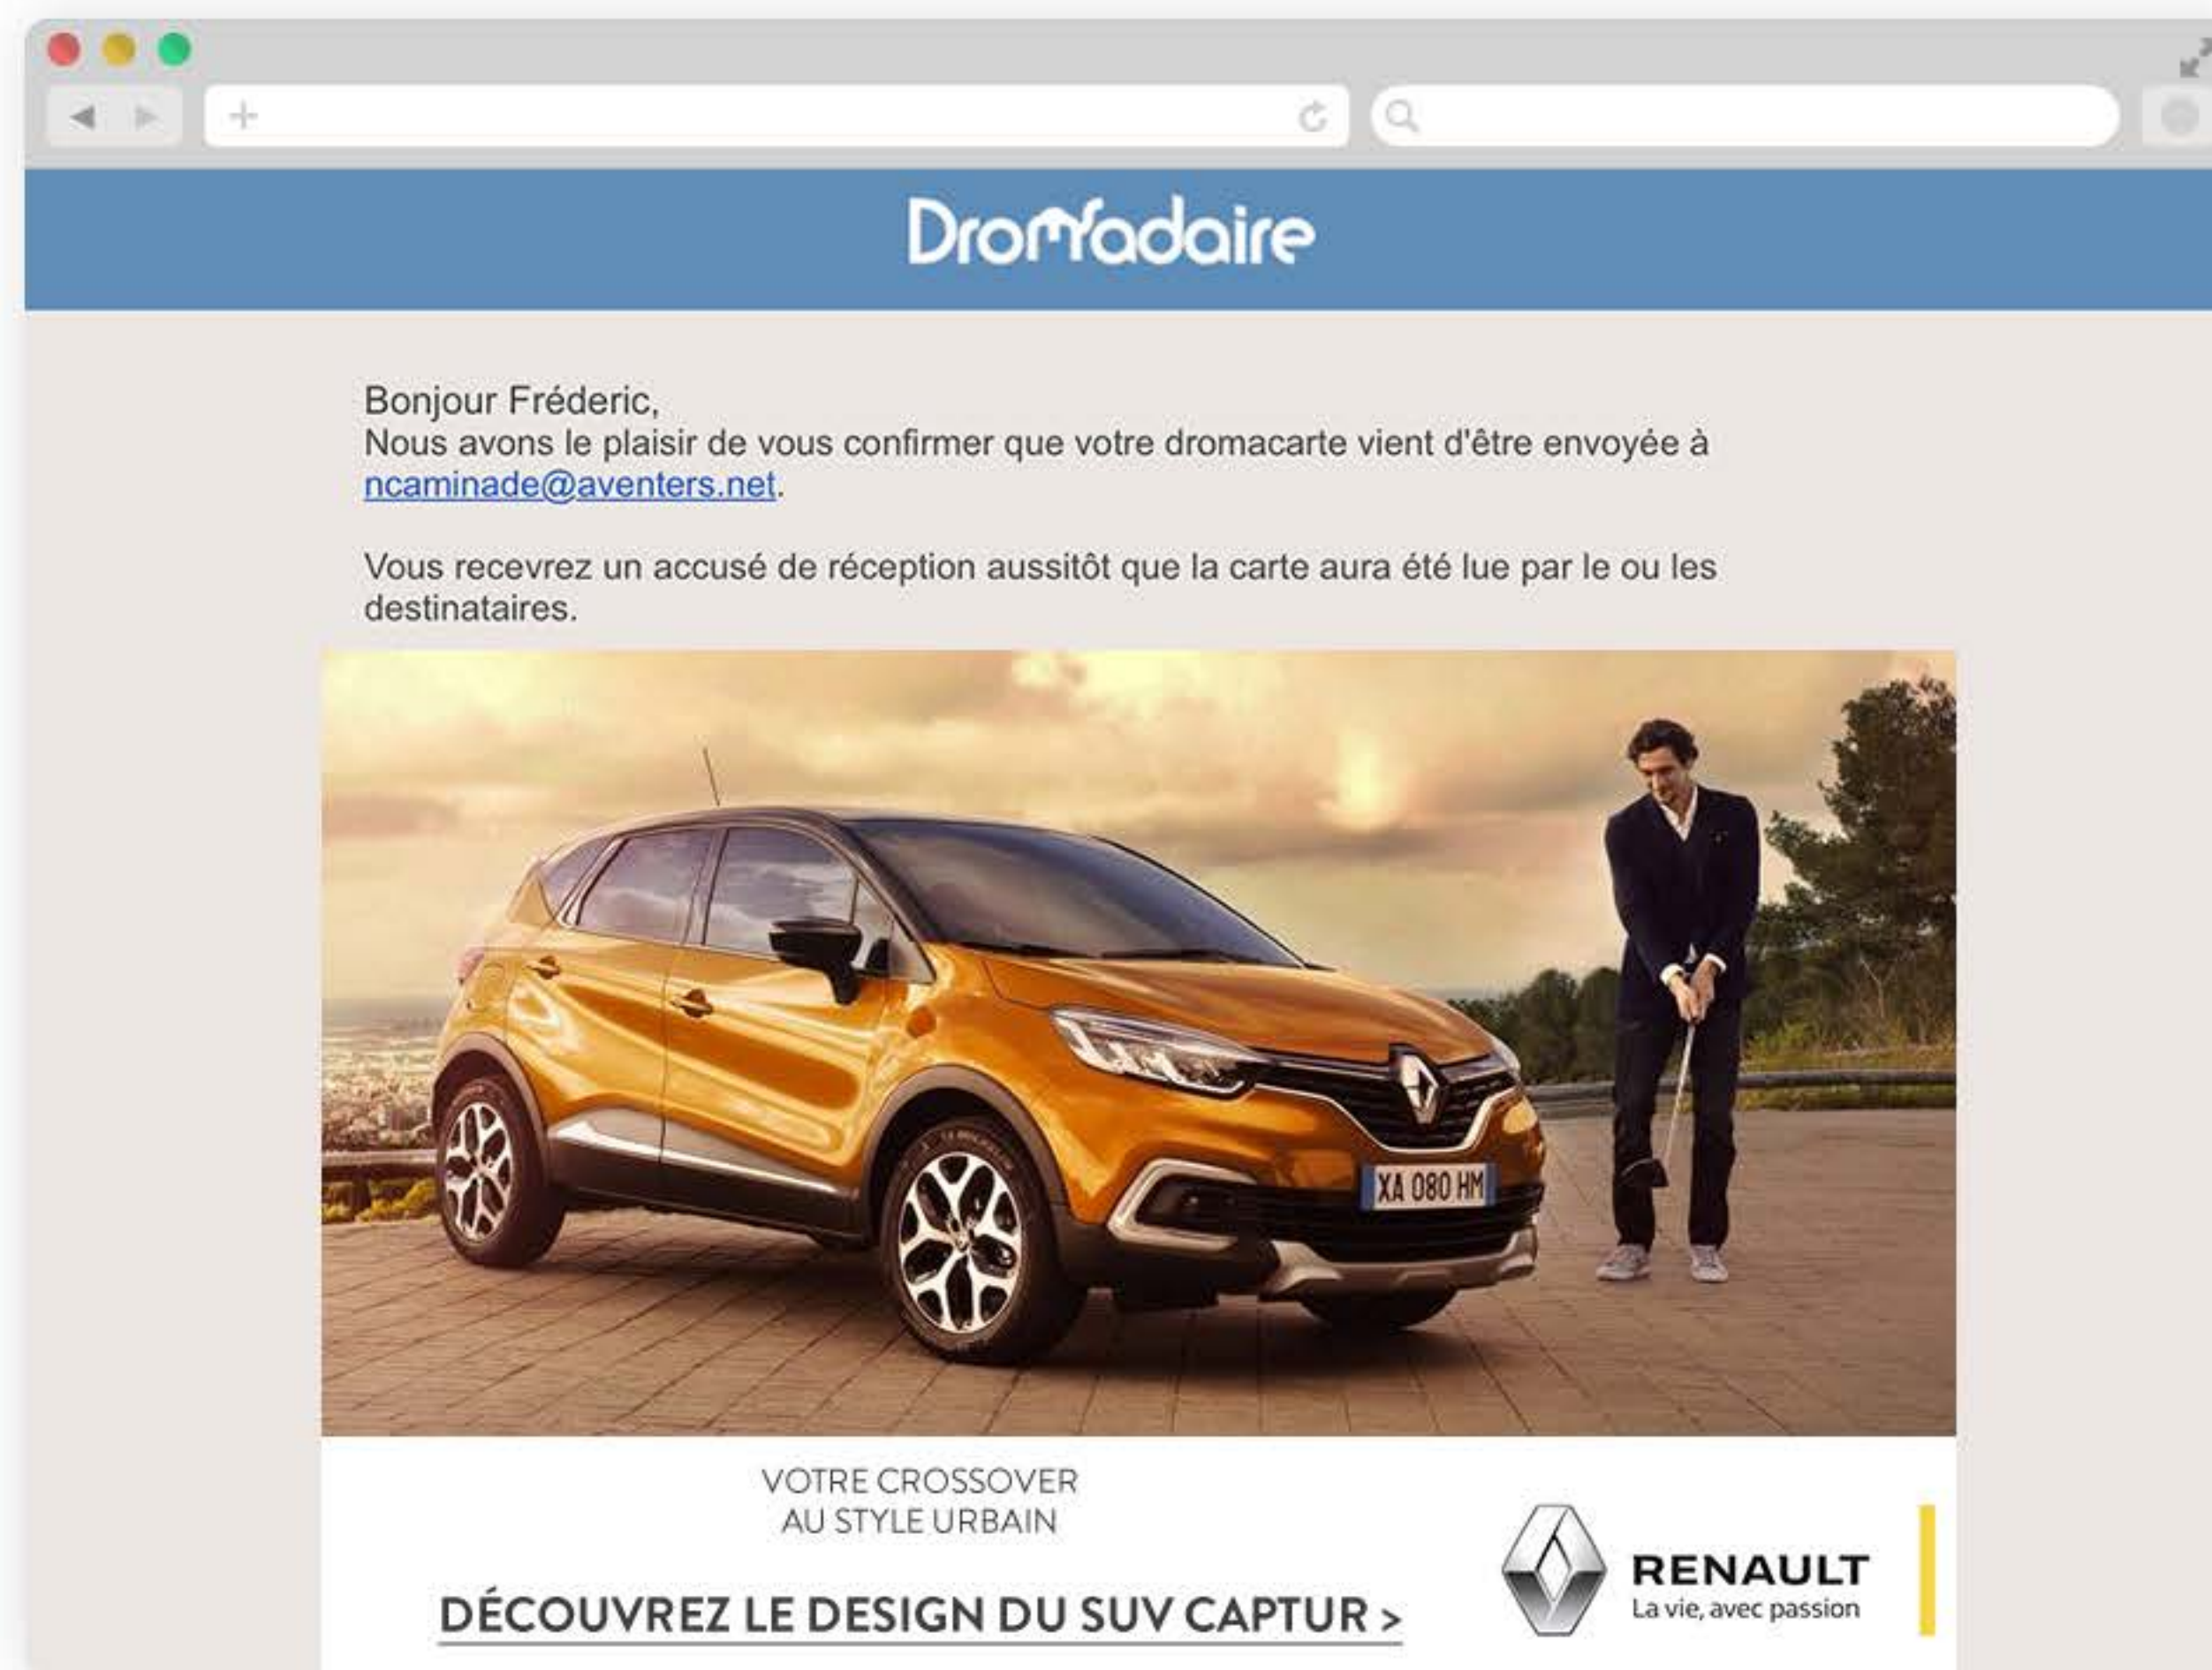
Dromadaire

Bonjour Fréderic,
Nous avons le plaisir de vous confirmer que votre dromacarte vient d'être envoyée à ncaminade@aventers.net.

Vous recevrez un accusé de réception aussitôt que la carte aura été lue par le ou les destinataires.

XA 080 HM

VOTRE CROSSOVER
AU STYLE URBAIN

DÉCOUVREZ LE DESIGN DU SUV CAPTUR >

RENAULT
La vie, avec passion